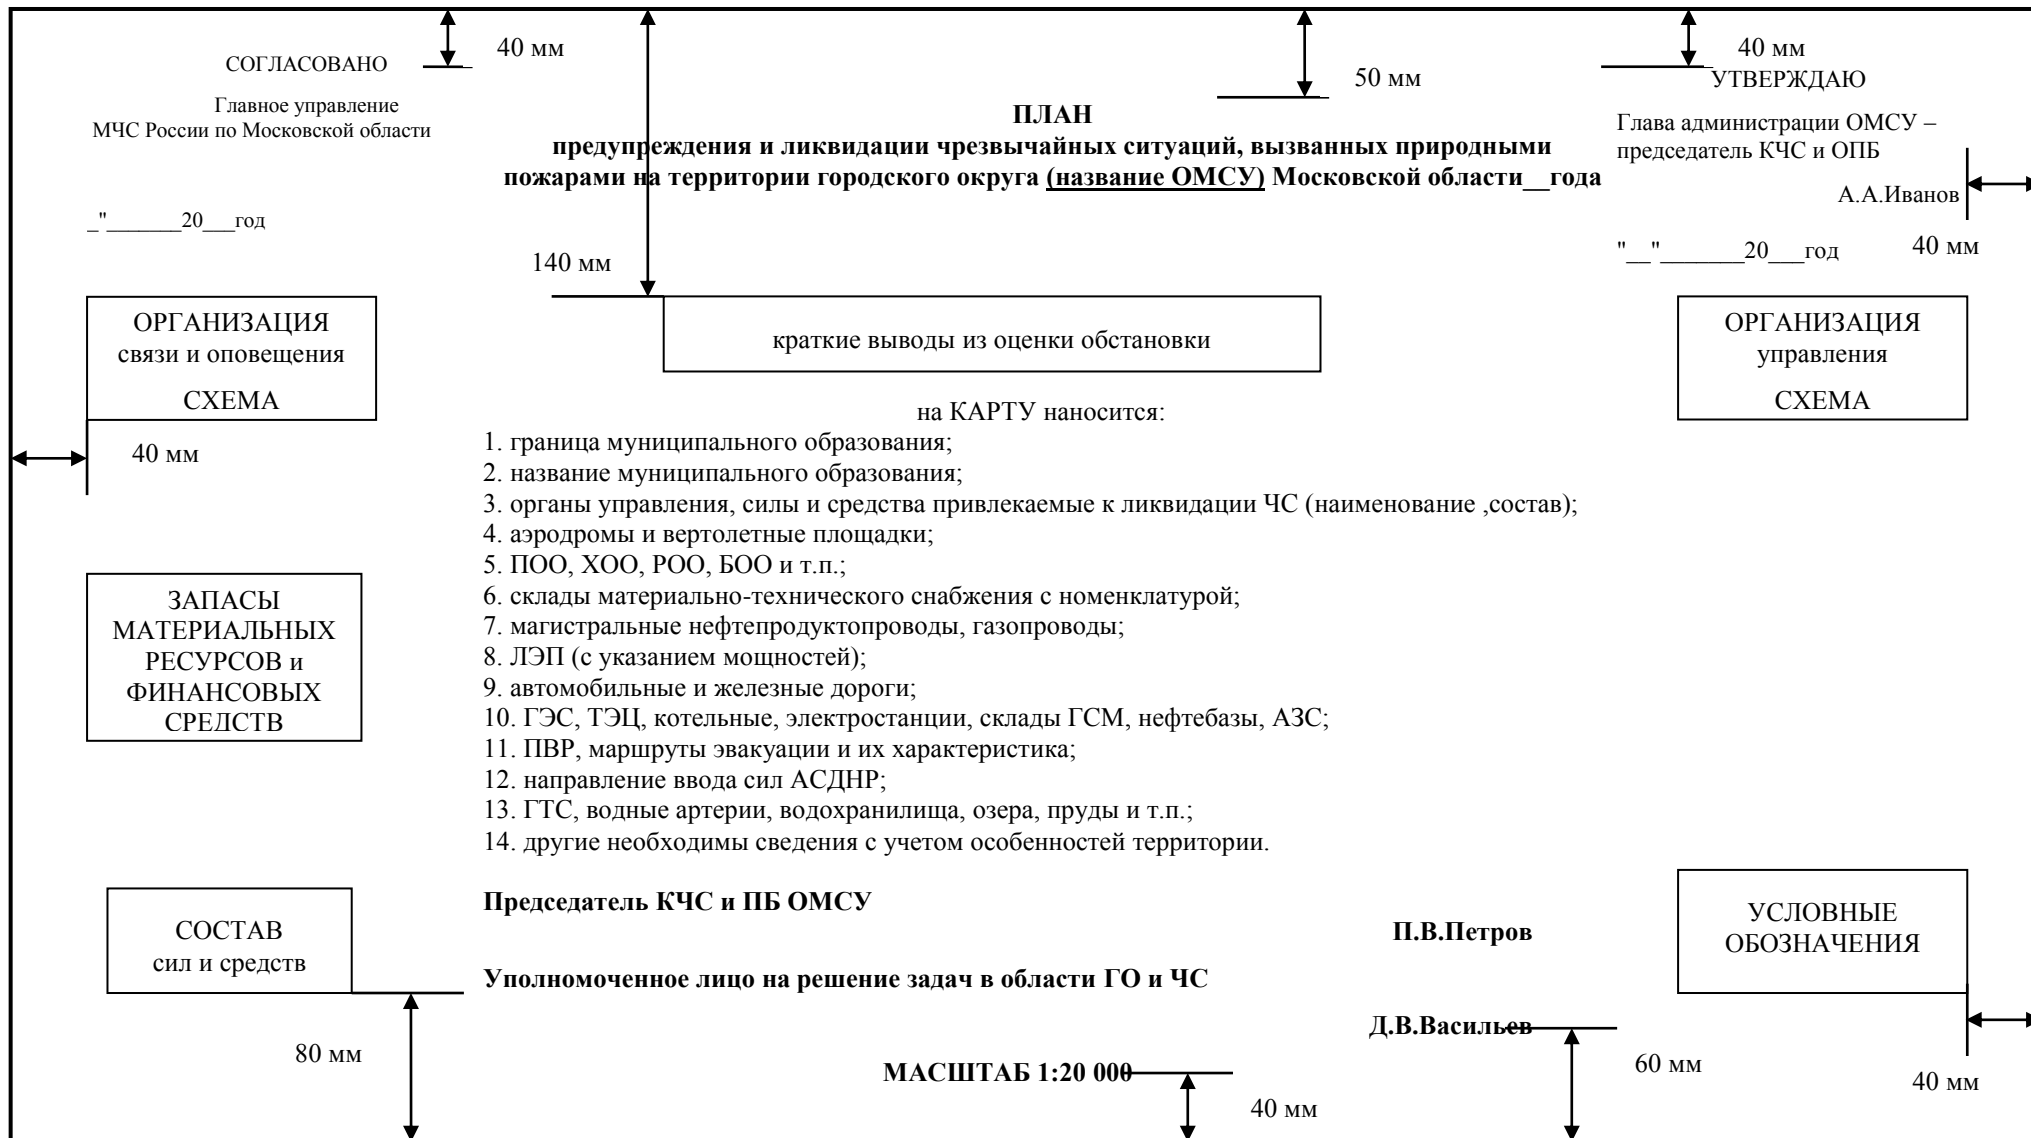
СОГЛАСОВАНО

40 мм

50 мм

40 мм

УТВЕРЖДАЮ

Главное управление МЧС России по Московской области

**ПЛАН**
**предупреждения и ликвидации чрезвычайных ситуаций, вызванных природными пожарами на территории городского округа (название ОМСУ) Московской области__года**

Глава администрации ОМСУ – председатель КЧС и ОПБ

А.А.Иванов

_"______20___год

"__"_______20___год

40 мм

140 мм

ОРГАНИЗАЦИЯ связи и оповещения
СХЕМА

краткие выводы из оценки обстановки

ОРГАНИЗАЦИЯ управления
СХЕМА

на КАРТУ наносится:
1. граница муниципального образования;
2. название муниципального образования;
3. органы управления, силы и средства привлекаемые к ликвидации ЧС (наименование ,состав);
4. аэродромы и вертолетные площадки;
5. ПОО, ХОО, РОО, БОО и т.п.;
6. склады материально-технического снабжения с номенклатурой;
7. магистральные нефтепродуктопроводы, газопроводы;
8. ЛЭП (с указанием мощностей);
9. автомобильные и железные дороги;
10. ГЭС, ТЭЦ, котельные, электростанции, склады ГСМ, нефтебазы, АЗС;
11. ПВР, маршруты эвакуации и их характеристика;
12. направление ввода сил АСДНР;
13. ГТС, водные артерии, водохранилища, озера, пруды и т.п.;
14. другие необходимы сведения с учетом особенностей территории.

40 мм

ЗАПАСЫ МАТЕРИАЛЬНЫХ РЕСУРСОВ и ФИНАНСОВЫХ СРЕДСТВ

**Председатель КЧС и ПБ ОМСУ**

**П.В.Петров**

СОСТАВ сил и средств

УСЛОВНЫЕ ОБОЗНАЧЕНИЯ

**Уполномоченное лицо на решение задач в области ГО и ЧС**

**Д.В.Васильев**

80 мм

**МАСШТАБ 1:20 000**

60 мм

40 мм

40 мм